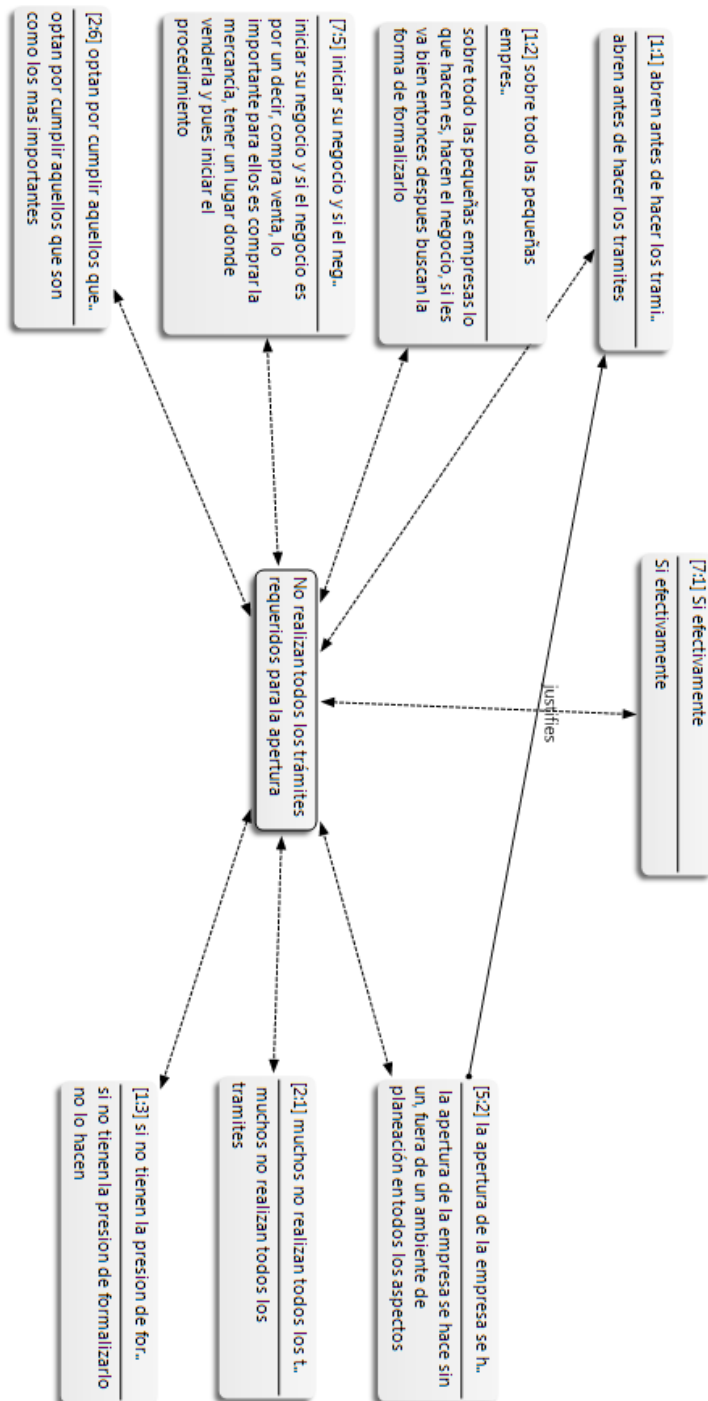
[1:1] abren antes de hacer los trami..
abren antes de hacer los tramites

[1:2] sobre todo las pequeñas empres..
sobre todo las pequeñas empresas lo que hacen es, hacen el negocio, si les va bien entonces despues buscan la forma de formalizarlo

[7:5] iniciar su negocio y si el neg..
iniciar su negocio y si el negocio es por un decir, compra venta, lo importante para ellos es comprar la mercancía, tener un lugar donde venderla y pues iniciar el procedimiento

[2:6] optan por cumplir aquellos que..
optan por cumplir aquellos que son como los mas importantes

[7:1] Si efectivamente
Si efectivamente

justifies

No realizan todos los trámites requeridos para la apertura

[5:2] la apertura de la empresa se h..
la apertura de la empresa se hace sin un, fuera de un ambiente de planeación en todos los aspectos

[2:1] muchos no realizan todos los t..
muchos no realizan todos los tramites

[1:3] si no tienen la presion de for..
si no tienen la presion de formalizarlo no lo hacen